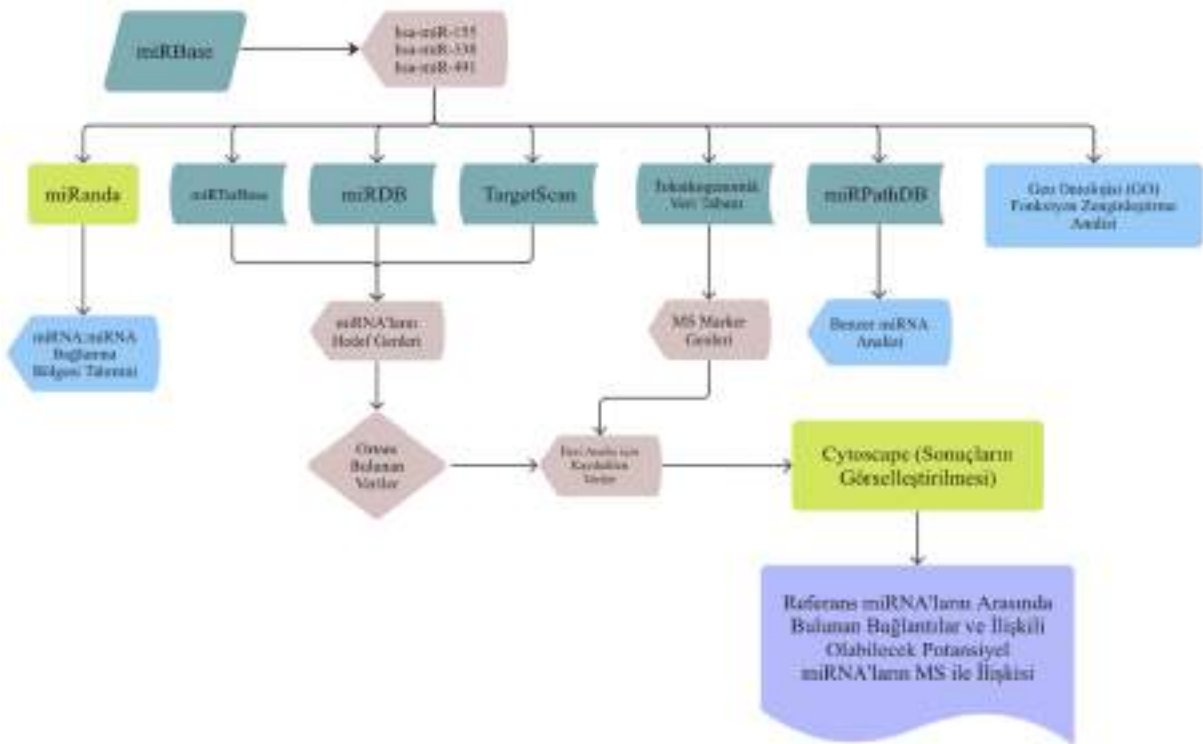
miRBase

hsa-miR-155
hsa-miR-338
hsa-miR-491

miRanda

miRTarBase

miRDB

TargetScan

Tokokogenomik Veri Tabanı

miRPathDB

Gen Ontolojisi (GO) Fonksiyon Zenginleştirme Analizi

miRNA:mRNA Bağlanma Bölgesi Tahmini

miRNA'ların Hedef Genleri

MS Marker Genleri

Benzer miRNA Analizi

Ortak Bulunan Veriler

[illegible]

Cytoscape (Sonuçların Görselleştirilmesi)

Referans miRNA'ların Arasında Bulunan Bağlantılar ve İlişkili Olabilecek Potansiyel miRNA'ların MS ile İlişkisi